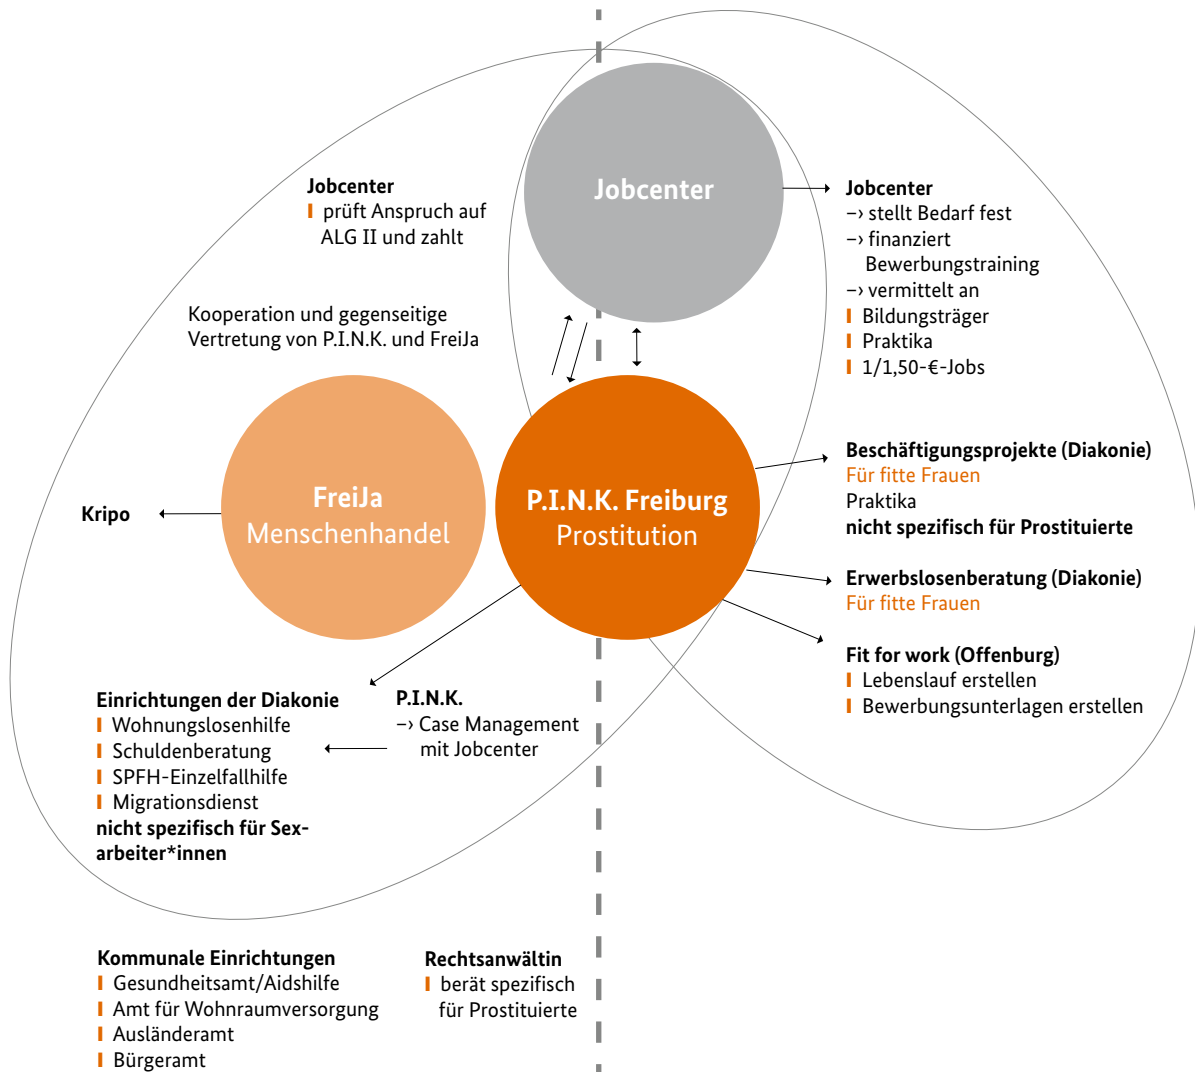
Jobcenter
prüft Anspruch auf ALG II und zahlt

Kooperation und gegenseitige Vertretung von P.I.N.K. und FreiJa

Jobcenter

Jobcenter
–› stellt Bedarf fest
–› finanziert Bewerbungstraining
–› vermittelt an
Bildungsträger
Praktika
1/1,50-€-Jobs

FreiJa
Menschenhandel

P.I.N.K. Freiburg
Prostitution

Kripo

Beschäftigungsprojekte (Diakonie)
Für fitte Frauen
Praktika
nicht spezifisch für Prostituierte

Erwerbslosenberatung (Diakonie)
Für fitte Frauen

Fit for work (Offenburg)
Lebenslauf erstellen
Bewerbungsunterlagen erstellen

Einrichtungen der Diakonie
Wohnungslosenhilfe
Schuldenberatung
SPFH-Einzelfallhilfe
Migrationsdienst
nicht spezifisch für Sexarbeiter*innen

P.I.N.K.
–› Case Management mit Jobcenter

Kommunale Einrichtungen
Gesundheitsamt/Aidshilfe
Amt für Wohnraumversorgung
Ausländeramt
Bürgeramt

Rechtsanwältin
berät spezifisch für Prostituierte